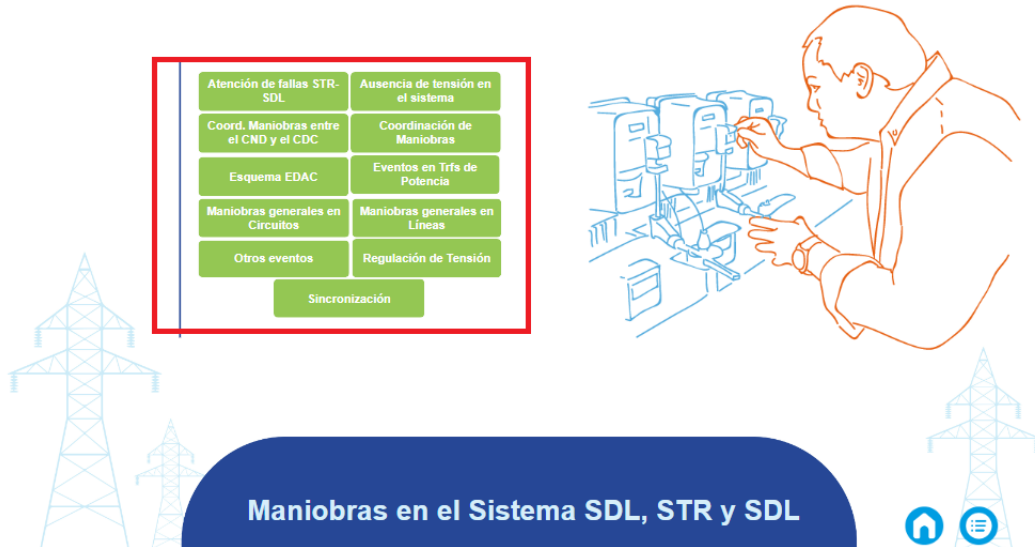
Atención de fallas STR-SDL

Ausencia de tensión en el sistema

Coord. Maniobras entre el CND y el CDC

Coordinación de Maniobras

Esquema EDAC

Eventos en Trfs de Potencia

Maniobras generales en Circuitos

Maniobras generales en Líneas

Otros eventos

Regulación de Tensión

Sincronización

Maniobras en el Sistema SDL, STR y SDL